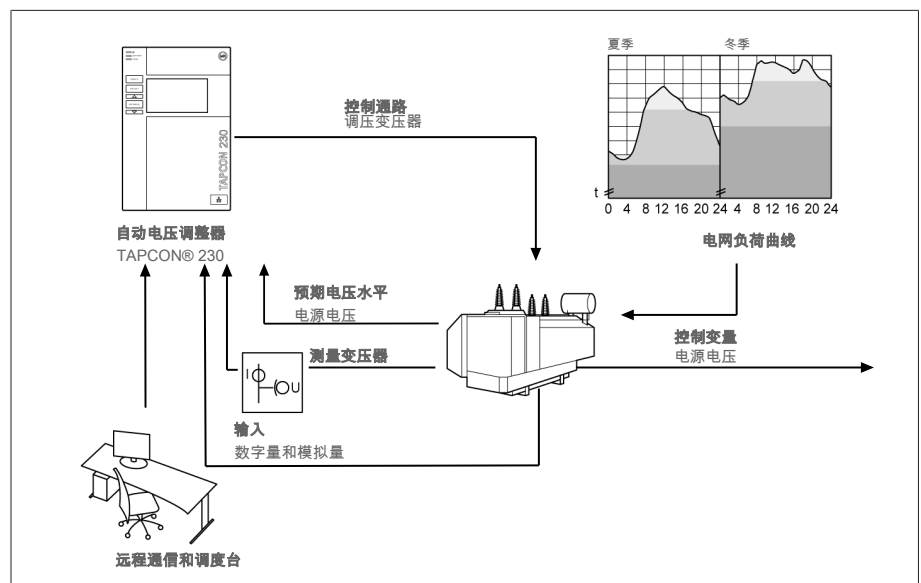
TAPCON 230

控制通路
调压变压器

夏季
冬季

t
0 4 8 12 16 20 24 4 8 12 16 20 24

自动电压调整器
TAPCON® 230

电网负荷曲线

预期电压水平
电源电压

测量变压器

I U

控制变量
电源电压

输入
数字量和模拟量

远程通信和调度台